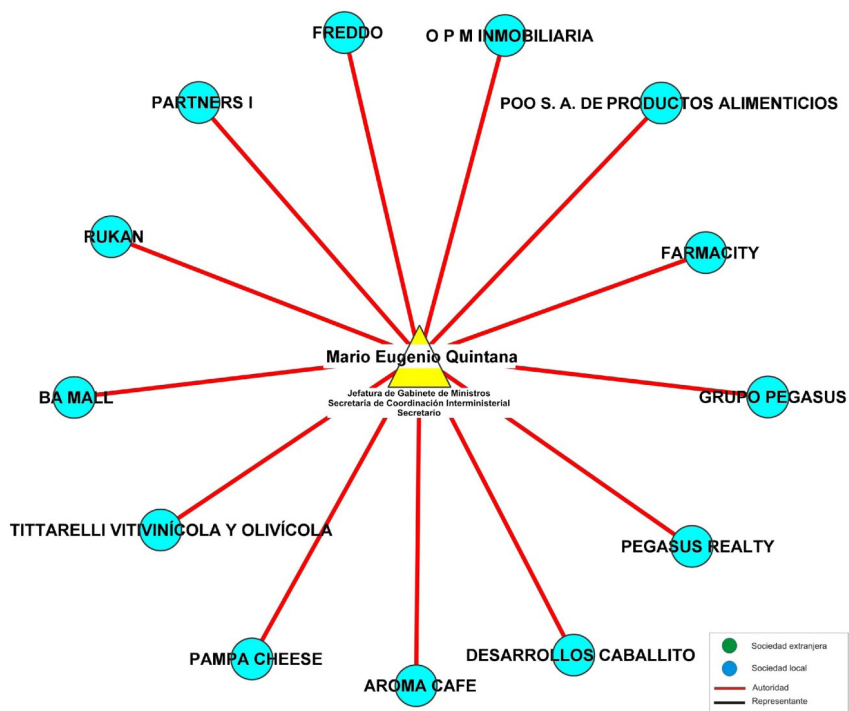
FREDDO

O P M INMOBILIARIA

PARTNERS I

POO S. A. DE PRODUCTOS ALIMENTICIOS

RUKAN

FARMACITY

Mario Eugenio Quintana

Jefatura de Gabinete de Ministros
Secretaría de Coordinación Interministerial
Secretario

BA MALL

GRUPO PEGASUS

TITTARELLI VITIVINÍCOLA Y OLIVÍCOLA

PEGASUS REALTY

PAMPA CHEESE

DESARROLLOS CABALLITO

AROMA CAFE

Sociedad extranjera
Sociedad local
Autoridad
Representante